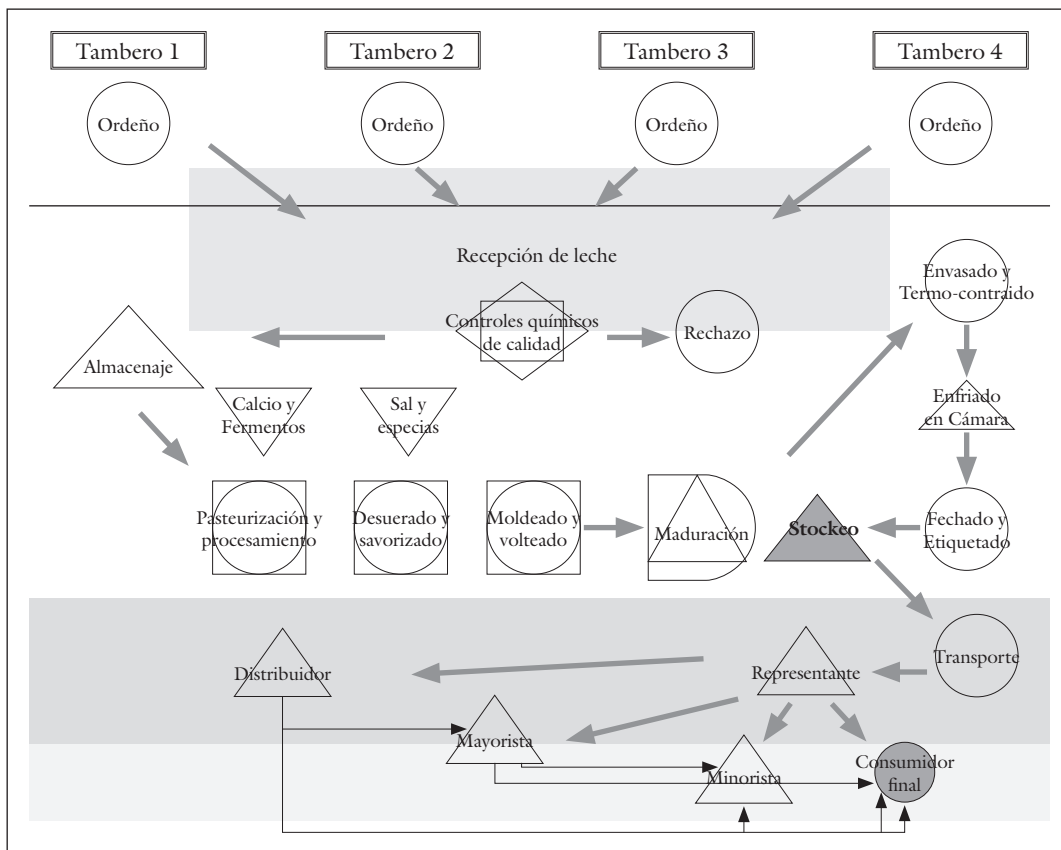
Tambero 1

Tambero 2

Tambero 3

Tambero 4

Ordeño

Ordeño

Ordeño

Ordeño

Recepción de leche

Controles químicos de calidad

Rechazo

Envasado y Termo-contraído

Almacenaje

Calcio y Fermentos

Sal y especias

Enfriado en Cámara

Pasteurización y procesamiento

Desuerado y savorizado

Moldeado y volteado

Maduración

Stockeo

Fechado y Etiquetado

Transporte

Distribuidor

Representante

Mayorista

Minorista

Consumidor final